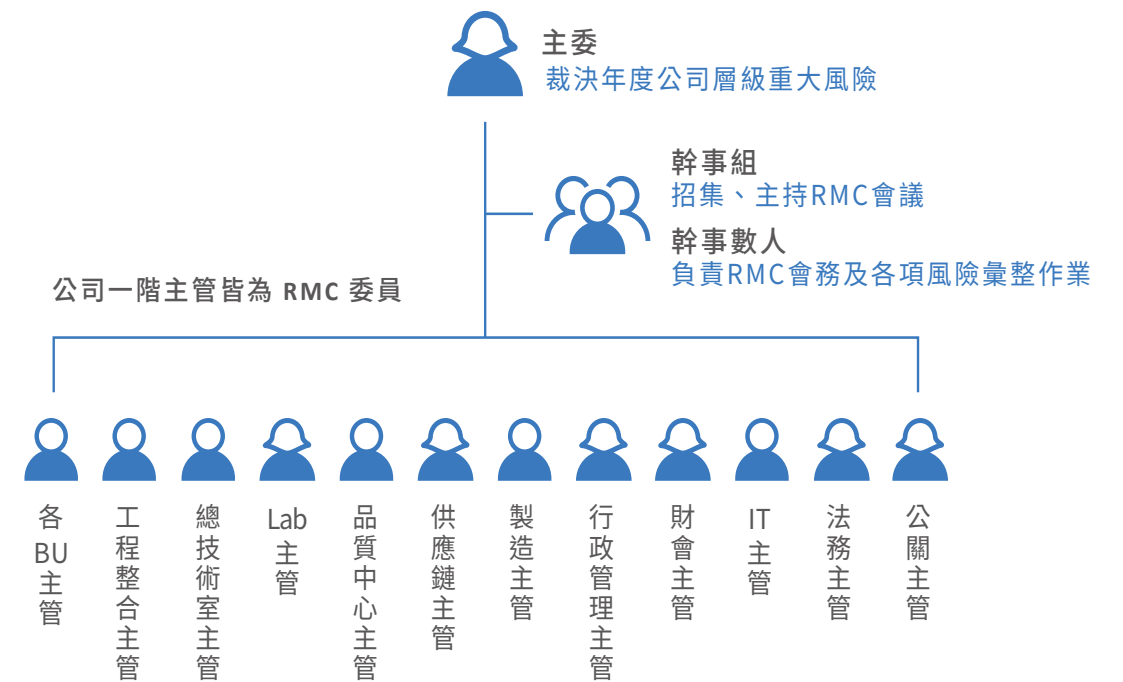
主委
裁決年度公司層級重大風險

幹事組
招集、主持RMC會議
幹事數人
負責RMC會務及各項風險彙整作業

公司一階主管皆為 RMC 委員

各BU主管

工程整合主管

總技術室主管

Lab主管

品質中心主管

供應鏈主管

製造主管

行政管理主管

財會主管

IT主管

法務主管

公關主管